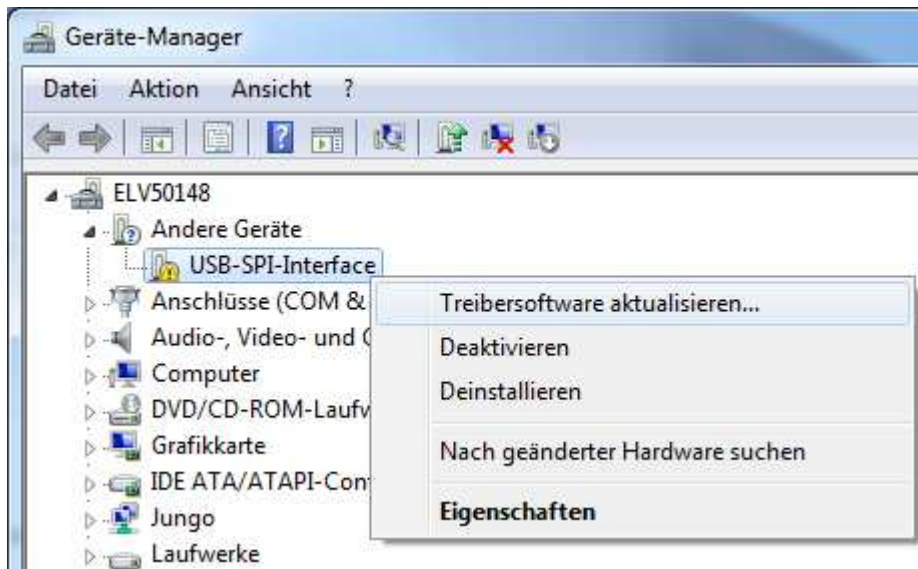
Geräte-Manager

Datei Aktion Ansicht ?

ELV50148
Andere Geräte
USB-SPI-Interface
Anschlüsse (COM &
Audio-, Video- und
Computer
DVD/CD-ROM-Laufw
Grafikkarte
IDE ATA/ATAPI-Con
Jungo
Laufwerke

Treibersoftware aktualisieren...
Deaktivieren
Deinstallieren
Nach geänderter Hardware suchen
Eigenschaften